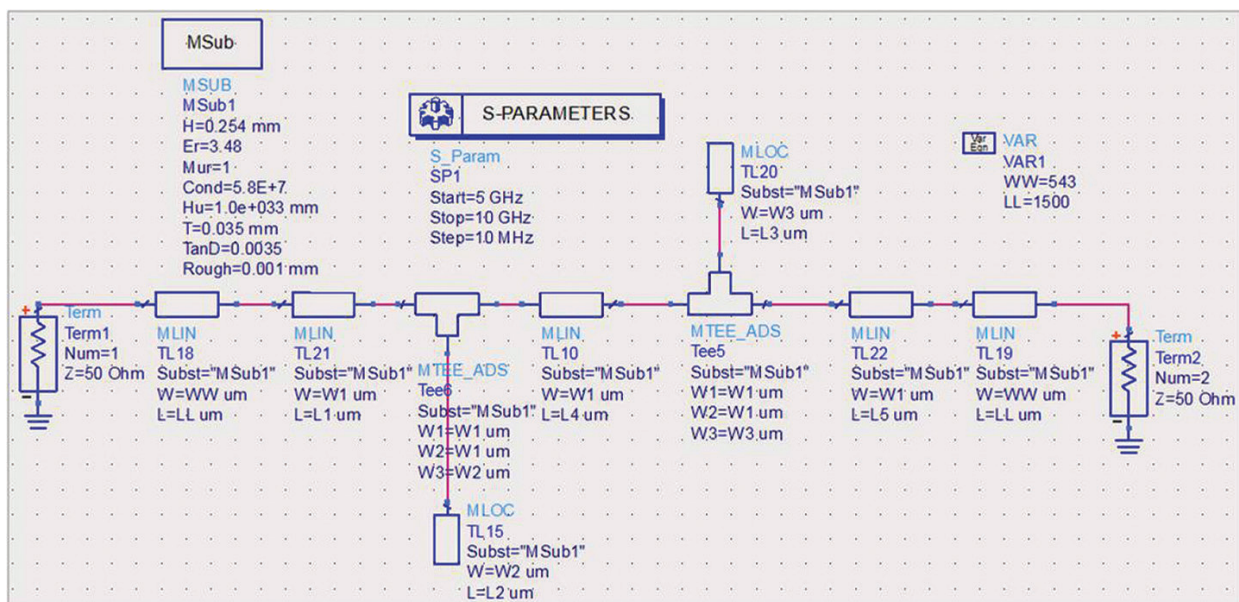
MSub

MSUB
MSub1
H=0.254 mm
Er=3.48
Mur=1
Cond=5.8E+7
Hu=1.0e+033 mm
T=0.035 mm
TanD=0.0035
Rough=0.001 mm

S-PARAMETERS

S_Param
SP1
Start=5 GHz
Stop=10 GHz
Step=10 MHz

MLOC
TL20
Subst="MSub1"
W=W3 um
L=L3 um

Var Eqn VAR
VAR1
WW=543
LL=1500

Term
Term1
Num=1
Z=50 Ohm

MLIN
TL18
Subst="MSub1"
W=WW um
L=LL um

MLIN
TL21
Subst="MSub1"
W=W1 um
L=L1 um

MTEE_ADS
Tee6
Subst="MSub1"
W1=W1 um
W2=W1 um
W3=W2 um

MLIN
TL10
Subst="MSub1"
W=W1 um
L=L4 um

MTEE_ADS
Tee5
Subst="MSub1"
W1=W1 um
W2=W1 um
W3=W3 um

MLIN
TL22
Subst="MSub1"
W=W1 um
L=L5 um

MLIN
TL19
Subst="MSub1"
W=WW um
L=LL um

Term
Term2
Num=2
Z=50 Ohm

MLOC
TL15
Subst="MSub1"
W=W2 um
L=L2 um